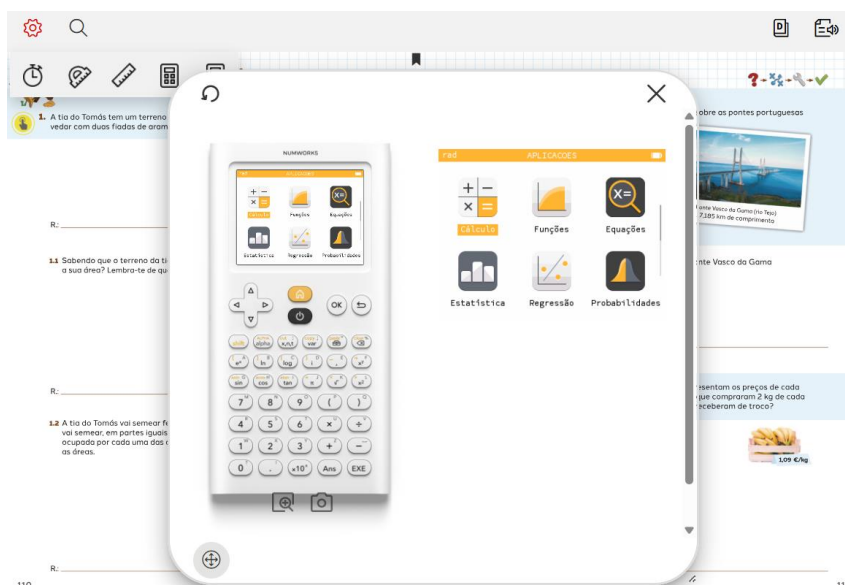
1. A tia do Tomás tem um terreno
vedar com duas fiadas de aram

R.:

1.1 Sabendo que o terreno da ti
a sua área? Lembra-te de qu

R.:

1.2 A tia do Tomás vai semear fe
vai semear, em partes iguais
ocupada por cada uma das
as áreas.

R.:

110

NUMWORKS

rad APLICAÇÕES

Cálculo Funções Equações

Estatística Regressão Probabilidades

OK

alpha

ln log

sin cos tan π

7 8 9 ( )

4 5 6 × ÷

1 2 3 + −

0 . ×10ˣ Ans EXE

rad APLICAÇÕES

Cálculo

Funções

Equações

Estatística

Regressão

Probabilidades

obre as pontes portuguesas

Ponte Vasco da Gama (rio Tejo)
17,185 km de comprimento

nte Vasco da Gama

esentam os preços de cada
que compraram 2 kg de cada
eceberam de troco?

1,09 €/kg

11